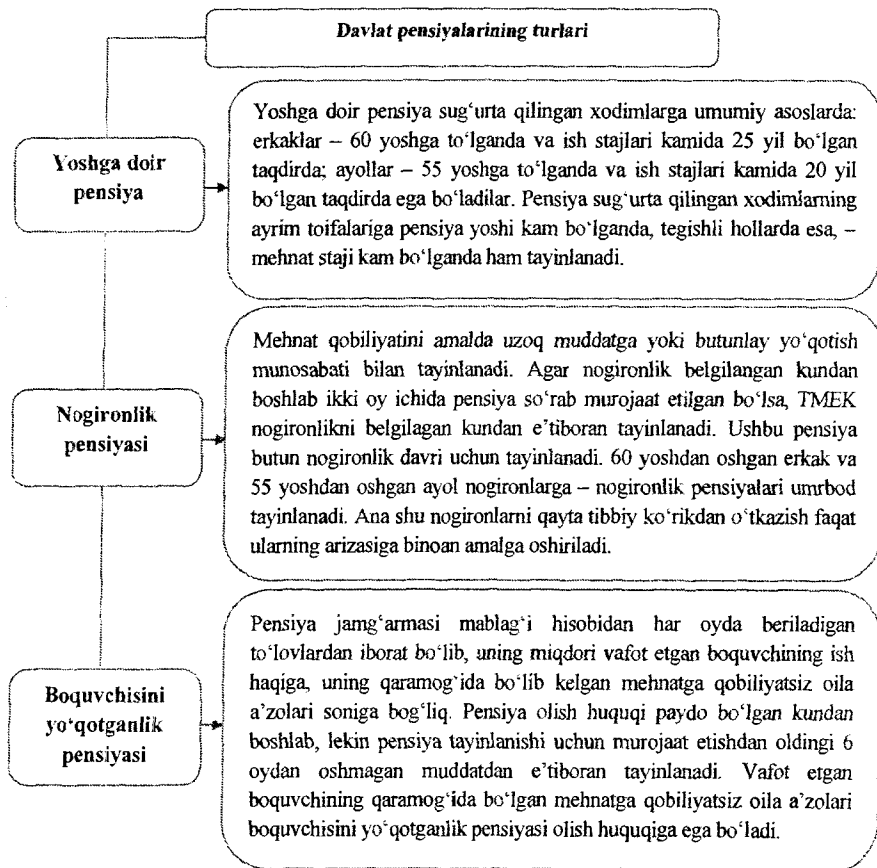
Davlat pensiyalarining turlari

Yoshga doir pensiya

Yoshga doir pensiya sug'urta qilingan xodimlarga umumiy asoslarda: erkaklar – 60 yoshga to'lganda va ish stajlari kamida 25 yil bo'lgan taqdirda; ayollar – 55 yoshga to'lganda va ish stajlari kamida 20 yil bo'lgan taqdirda ega bo'ladilar. Pensiya sug'urta qilingan xodimlarning ayrim toifalariga pensiya yoshi kam bo'lganda, tegishli hollarda esa, – mehnat staji kam bo'lganda ham tayinlanadi.

Nogironlik pensiyasi

Mehnat qobiliyatini amalda uzoq muddatga yoki butunlay yo'qotish munosabati bilan tayinlanadi. Agar nogironlik belgilangan kundan boshlab ikki oy ichida pensiya so'rab murojaat etilgan bo'lsa, TMEK nogironlikni belgilagan kundan e'tiboran tayinlanadi. Ushbu pensiya butun nogironlik davri uchun tayinlanadi. 60 yoshdan oshgan erkak va 55 yoshdan oshgan ayol nogironlarga – nogironlik pensiyalari umrbod tayinlanadi. Ana shu nogironlarni qayta tibbiy ko'rikdan o'tkazish faqat ularning arizasiga binoan amalga oshiriladi.

Boquvchisini yo'qotganlik pensiyasi

Pensiya jamg'armasi mablag'i hisobidan har oyda beriladigan to'lovlardan iborat bo'lib, uning miqdori vafot etgan boquvchining ish haqiga, uning qaramog'ida bo'lib kelgan mehnatga qobiliyatsiz oila a'zolari soniga bog'liq. Pensiya olish huquqi paydo bo'lgan kundan boshlab, lekin pensiya tayinlanishi uchun murojaat etishdan oldingi 6 oydan oshmagan muddatdan e'tiboran tayinlanadi. Vafot etgan boquvchining qaramog'ida bo'lgan mehnatga qobiliyatsiz oila a'zolari boquvchisini yo'qotganlik pensiyasi olish huquqiga ega bo'ladi.